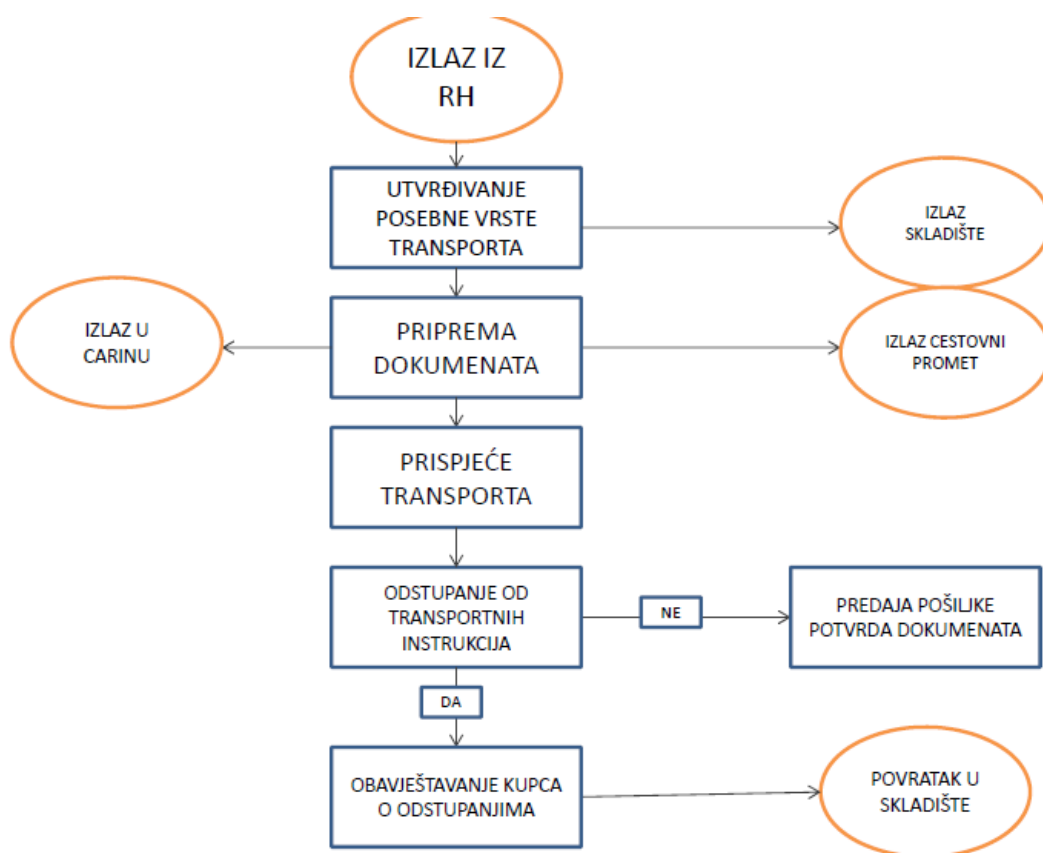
IZLAZ IZ RH

UTVRĐIVANJE POSEBNE VRSTE TRANSPORTA

IZLAZ SKLADIŠTE

IZLAZ U CARINU

PRIPREMA DOKUMENATA

IZLAZ CESTOVNI PROMET

PRISPJEĆE TRANSPORTA

ODSTUPANJE OD TRANSPORTNIH INSTRUKCIJA

NE

PREDAJA POŠILJKE POTVRDA DOKUMENATA

DA

OBAVJEŠTAVANJE KUPCA O ODSTUPANJIMA

POVRATAK U SKLADIŠTE